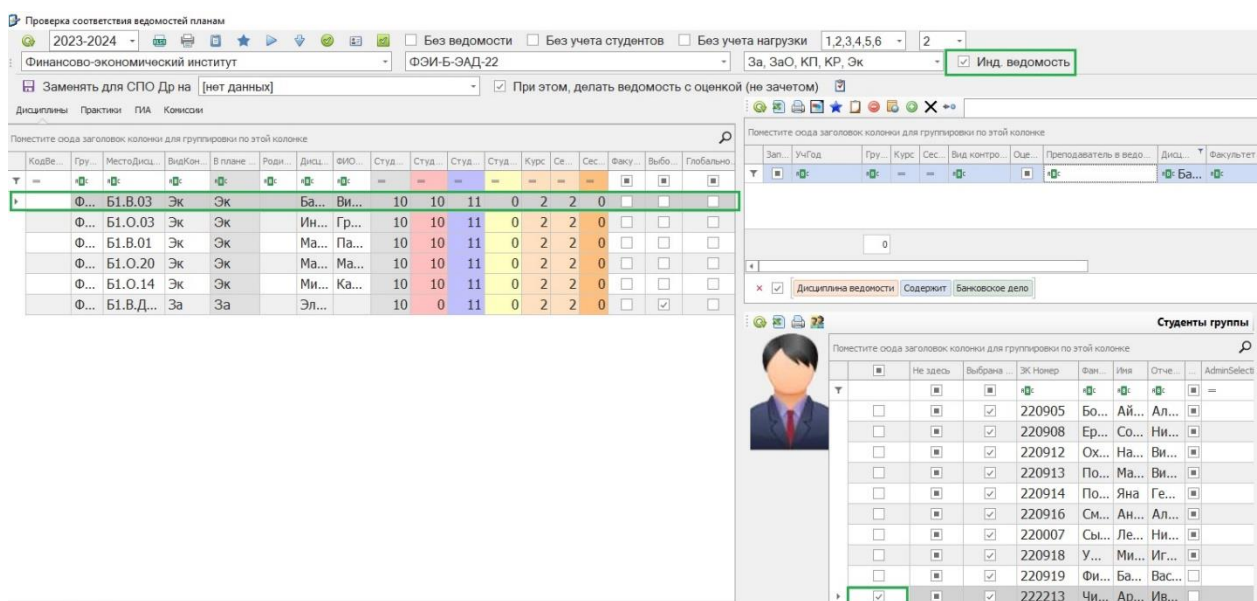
Проверка соответствия ведомостей планам

2023-2024 Без ведомости Без учета студентов Без учета нагрузки 1,2,3,4,5,6 2

Финансово-экономический институт ФЭИ-Б-ЭАД-22 За, ЗаО, КП, КР, Эк Инд. ведомость

Заменять для СПО Др на [нет данных] При этом, делать ведомость с оценкой (не зачетом)

Дисциплины Практики ГИА Комиссии

Поместите сюда заголовок колонки для группировки по этой колонке

| КодВе... | Гру... | МестоДисц... | ВидКон... | В плане ... | Роди... | Дисц... | ФИО... | Студ... | Студ... | Студ... | Студ... | Курс | Се... | Сес... | Факу... | Выбо... | Глобально... |
|---|---|---|---|---|---|---|---|---|---|---|---|---|---|---|---|---|---|
| | Ф... | Б1.В.03 | Эк | Эк | | Ба... | Ви... | 10 | 10 | 11 | 0 | 2 | 2 | 0 | | | |
| | Ф... | Б1.О.03 | Эк | Эк | | Ин... | Гр... | 10 | 10 | 11 | 0 | 2 | 2 | 0 | | | |
| | Ф... | Б1.В.01 | Эк | Эк | | Ма... | Па... | 10 | 10 | 11 | 0 | 2 | 2 | 0 | | | |
| | Ф... | Б1.О.20 | Эк | Эк | | Ма... | Ма... | 10 | 10 | 11 | 0 | 2 | 2 | 0 | | | |
| | Ф... | Б1.О.14 | Эк | Эк | | Ми... | Ка... | 10 | 10 | 11 | 0 | 2 | 2 | 0 | | | |
| | Ф... | Б1.В.Д... | За | За | | Эл... | | 10 | 0 | 11 | 0 | 2 | 2 | 0 | | | |

Поместите сюда заголовок колонки для группировки по этой колонке

| Зап... | УчГод | Гру... | Курс | Сес... | Вид контро... | Оце... | Преподаватель в ведо... | Дисц... | Факультет |
|---|---|---|---|---|---|---|---|---|---|
| | | | | | | | | Ба... | |

0

Дисциплина ведомости Содержит Банковское дело

Студенты группы

Поместите сюда заголовок колонки для группировки по этой колонке

| | Не здесь | Выбрана ... | ЗК Номер | Фам... | Имя | Отче... | | AdminSelecti |
|---|---|---|---|---|---|---|---|---|
| | | | 220905 | Бо... | Ай... | Ал... | | |
| | | | 220908 | Ер... | Со... | Ни... | | |
| | | | 220912 | Ох... | На... | Ви... | | |
| | | | 220913 | По... | Ма... | Ви... | | |
| | | | 220914 | По... | Яна | Ге... | | |
| | | | 220916 | См... | Ан... | Ал... | | |
| | | | 220007 | Сы... | Ле... | Ни... | | |
| | | | 220918 | У... | Ми... | Иг... | | |
| | | | 220919 | Фи... | Ба... | Вас... | | |
| | | | 222213 | Чи... | Ар... | Ив... | | |